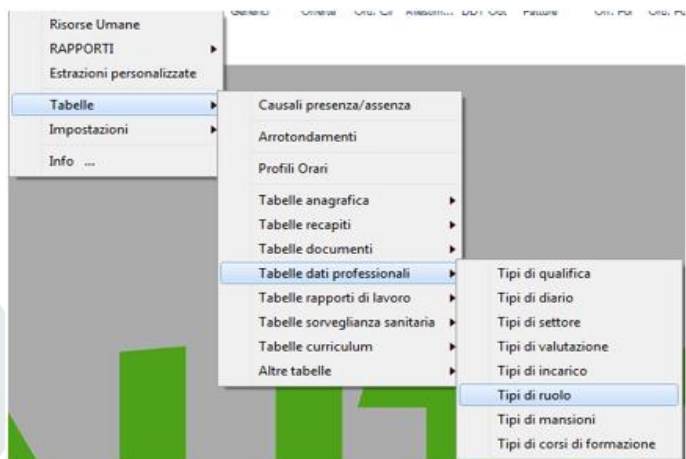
Generici Offerte Ord. Cli Allestim... DDT Out Fatture Off. For Ord. Fo

Risorse Umane
RAPPORTI
Estrazioni personalizzate
Tabelle
Impostazioni
Info ...

Causali presenza/assenza
Arrotondamenti
Profili Orari
Tabelle anagrafica
Tabelle recapiti
Tabelle documenti
Tabelle dati professionali
Tabelle rapporti di lavoro
Tabelle sorveglianza sanitaria
Tabelle curriculum
Altre tabelle

Tipi di qualifica
Tipi di diario
Tipi di settore
Tipi di valutazione
Tipi di incarico
Tipi di ruolo
Tipi di mansioni
Tipi di corsi di formazione